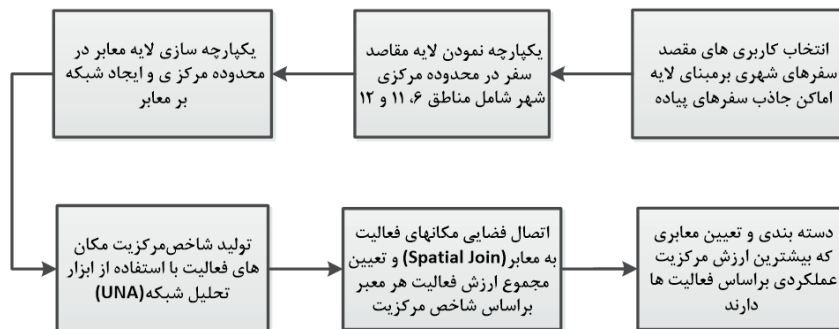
انتخاب کاربری های مقصد سفرهای شهری برمبنای لایه اماکن جاذب سفرهای پیاده

یکپارچه نمودن لایه مقاصد سفر در محدوده مرکزی شهر شامل مناطق ۶، ۱۱ و ۱۲

یکپارچه سازی لایه معابر در محدوده مرکز ی و ایجاد شبکه بر معابر

تولید شاخص‌مرکزیت مکان های فعالیت با استفاده از ابزار تحلیل شبکه(UNA)

اتصال فضایی مکانهای فعالیت به معابر(Spatial Join) و تعیین مجموع ارزش فعالیت هر معبر براساس شاخص مرکزیت

دسته بندی و تعیین معابری که بیشترین ارزش مرکزیت عملکردی براساس فعالیت ها دارند